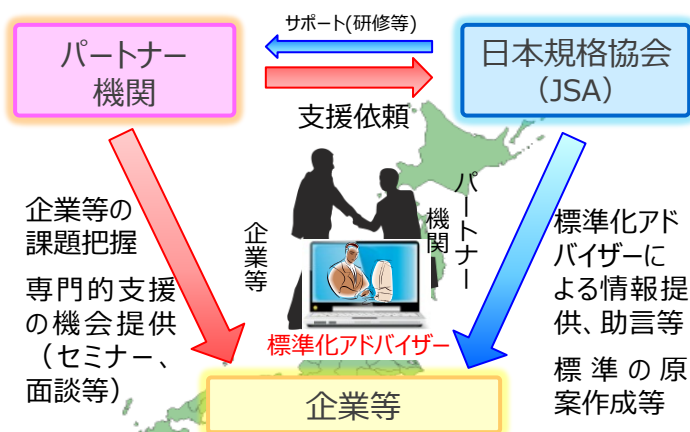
パートナー機関

サポート(研修等)

日本規格協会
(JSA)

支援依頼

企業等の課題把握

専門的支援の機会提供(セミナー、面談等)

企業等

パートナー機関

標準化アドバイザー

標準化アドバイザーによる情報提供、助言等

標準の原案作成等

企業等